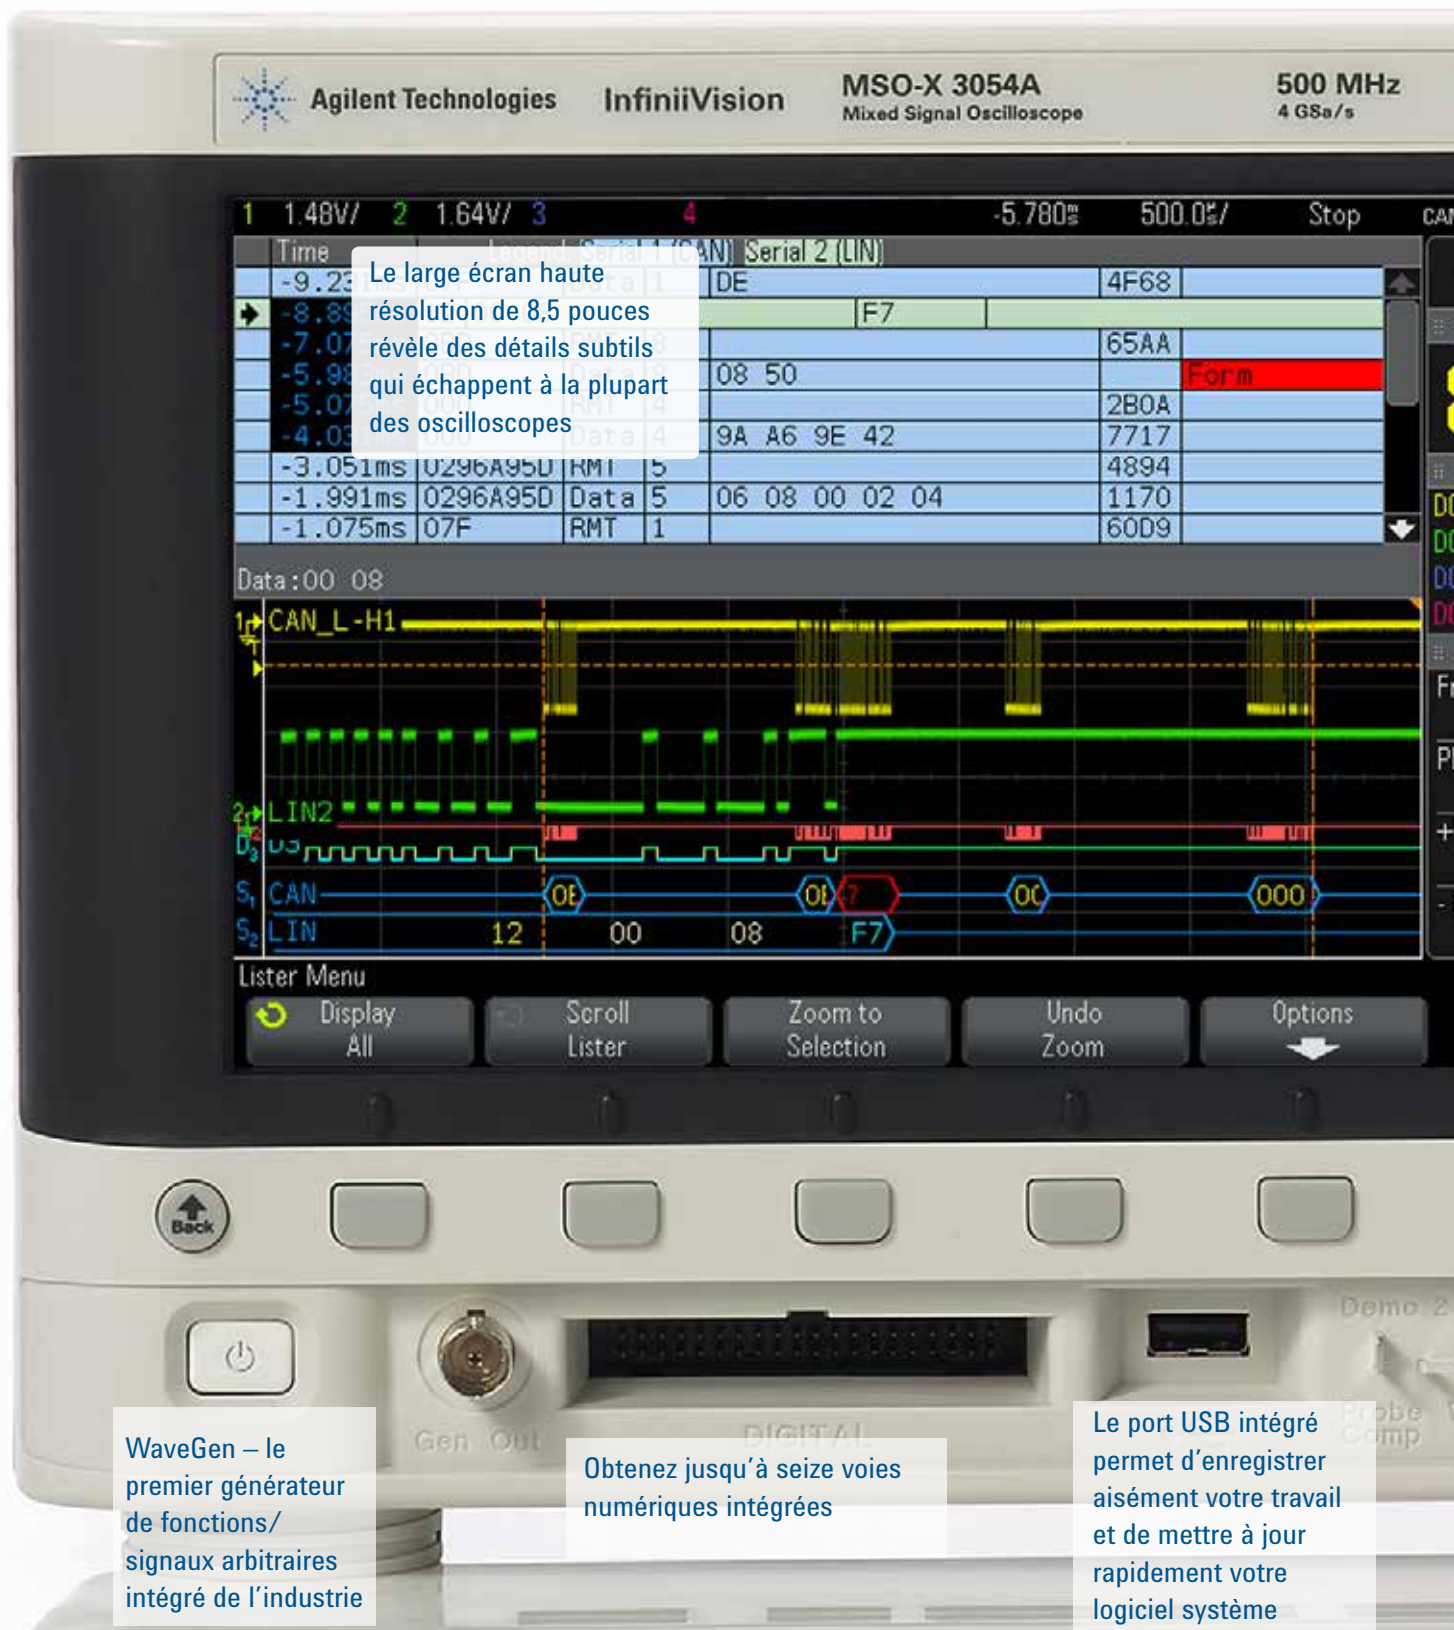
Agilent Technologies InfiniiVision MSO-X 3054A Mixed Signal Oscilloscope 500 MHz 4 GSa/s

1 1.48V/ 2 1.64V/ 3 4 -5.780ms 500.0us/ Stop CAN

Time Legend Serial 1 (CAN) Serial 2 (LIN)

Le large écran haute résolution de 8,5 pouces révèle des détails subtils qui échappent à la plupart des oscilloscopes

| Time | | | | | | |
|---|---|---|---|---|---|---|
| -9.23 | | Data | 1 | DE | 4F68 | |
| -8.89 | | | | F7 | | |
| -7.07 | | | | | 65AA | |
| -5.98 | | | | 08 50 | | Form |
| -5.07 | | | | | 2B0A | |
| -4.03 | | | | 9A A6 9E 42 | 7717 | |
| -3.051ms | 0296A95D | RMT | 5 | | 4894 | |
| -1.991ms | 0296A95D | Data | 5 | 06 08 00 02 04 | 1170 | |
| -1.075ms | 07F | RMT | 1 | | 60D9 | |

Data:00 08

CAN_L-H1

LIN2

D3

S1 CAN 0E 0D ? 0C 000

S2 LIN 12 00 08 F7

Lister Menu

Display All

Scroll Lister

Zoom to Selection

Undo Zoom

Options

Back

Gen Out

DIGITAL

Demo 2

Probe Comp

WaveGen – le premier générateur de fonctions/ signaux arbitraires intégré de l’industrie

Obtenez jusqu’à seize voies numériques intégrées

Le port USB intégré permet d’enregistrer aisément votre travail et de mettre à jour rapidement votre logiciel système